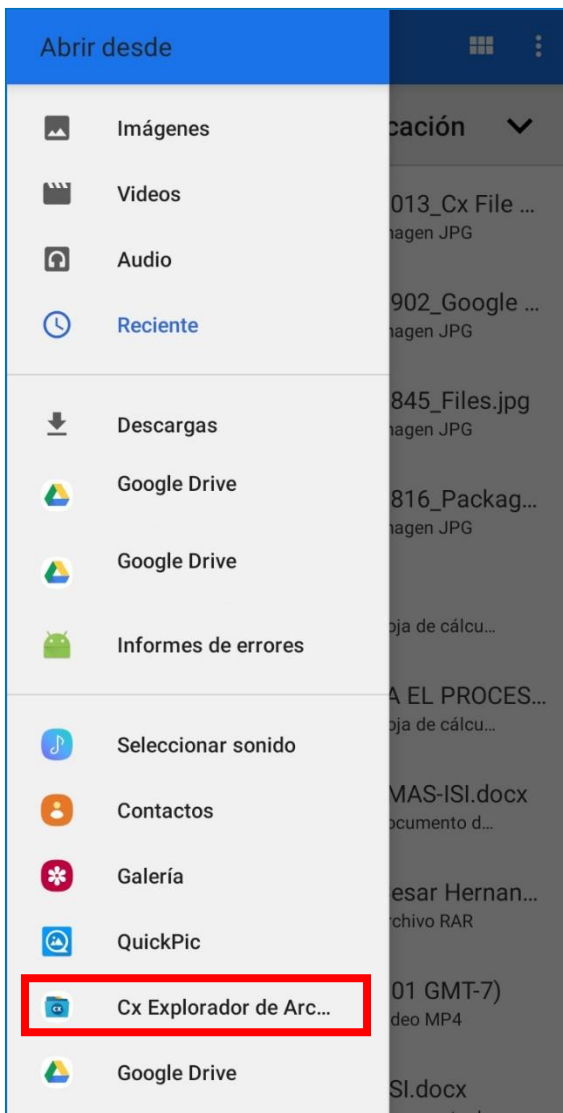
Abrir desde

Imágenes

Videos

Audio

Reciente

Descargas

Google Drive

Google Drive

Informes de errores

Seleccionar sonido

Contactos

Galería

QuickPic

Cx Explorador de Arc...

Google Drive

cación

013_Cx File ...
nagen JPG

902_Google ...
nagen JPG

845_Files.jpg
nagen JPG

816_Packag...
nagen JPG

oja de cálcu...

A EL PROCES...
oja de cálcu...

MAS-ISI.docx
ocumento d...

esar Hernan...
rchivo RAR

01 GMT-7)
deo MP4

SI.docx